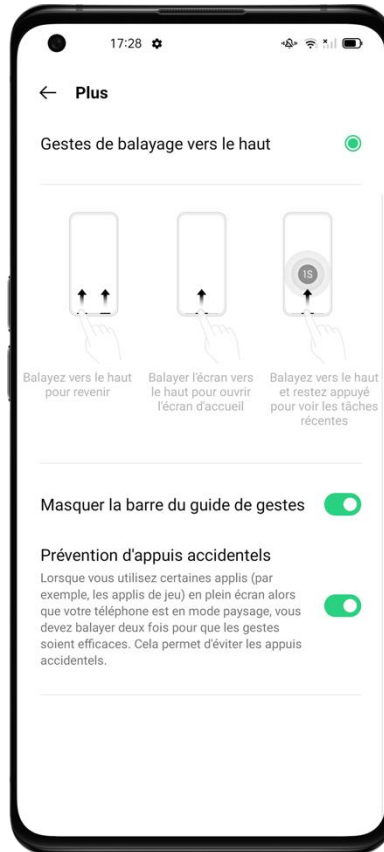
17:28

← Plus

Gestes de balayage vers le haut

1S

Balayez vers le haut pour revenir

Balayer l'écran vers le haut pour ouvrir l'écran d'accueil

Balayez vers le haut et restez appuyé pour voir les tâches récentes

Masquer la barre du guide de gestes

Prévention d'appuis accidentels

Lorsque vous utilisez certaines applis (par exemple, les applis de jeu) en plein écran alors que votre téléphone est en mode paysage, vous devez balayer deux fois pour que les gestes soient efficaces. Cela permet d'éviter les appuis accidentels.